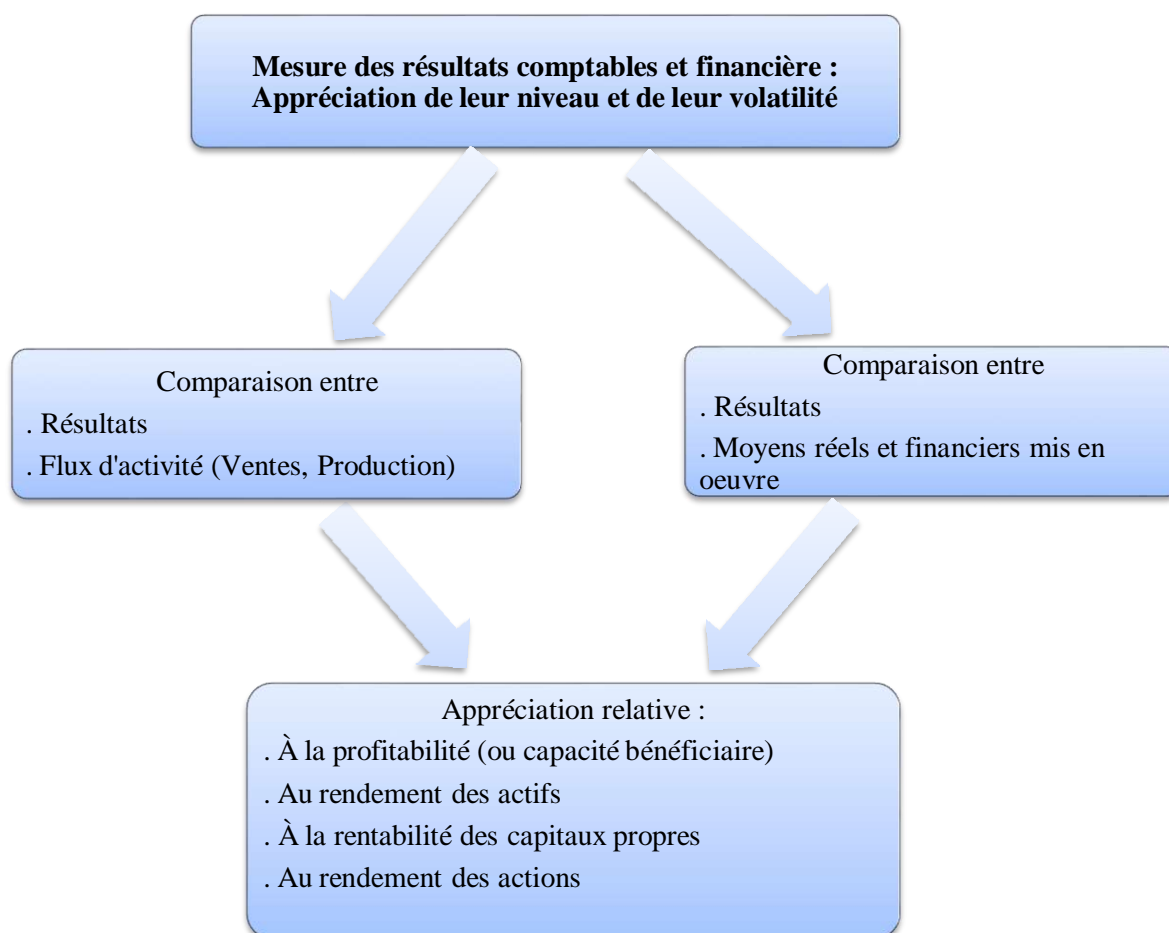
**Mesure des résultats comptables et financière : Appréciation de leur niveau et de leur volatilité**

Comparaison entre
. Résultats
. Flux d'activité (Ventes, Production)

Comparaison entre
. Résultats
. Moyens réels et financiers mis en oeuvre

Appréciation relative :
. À la profitabilité (ou capacité bénéficiaire)
. Au rendement des actifs
. À la rentabilité des capitaux propres
. Au rendement des actions